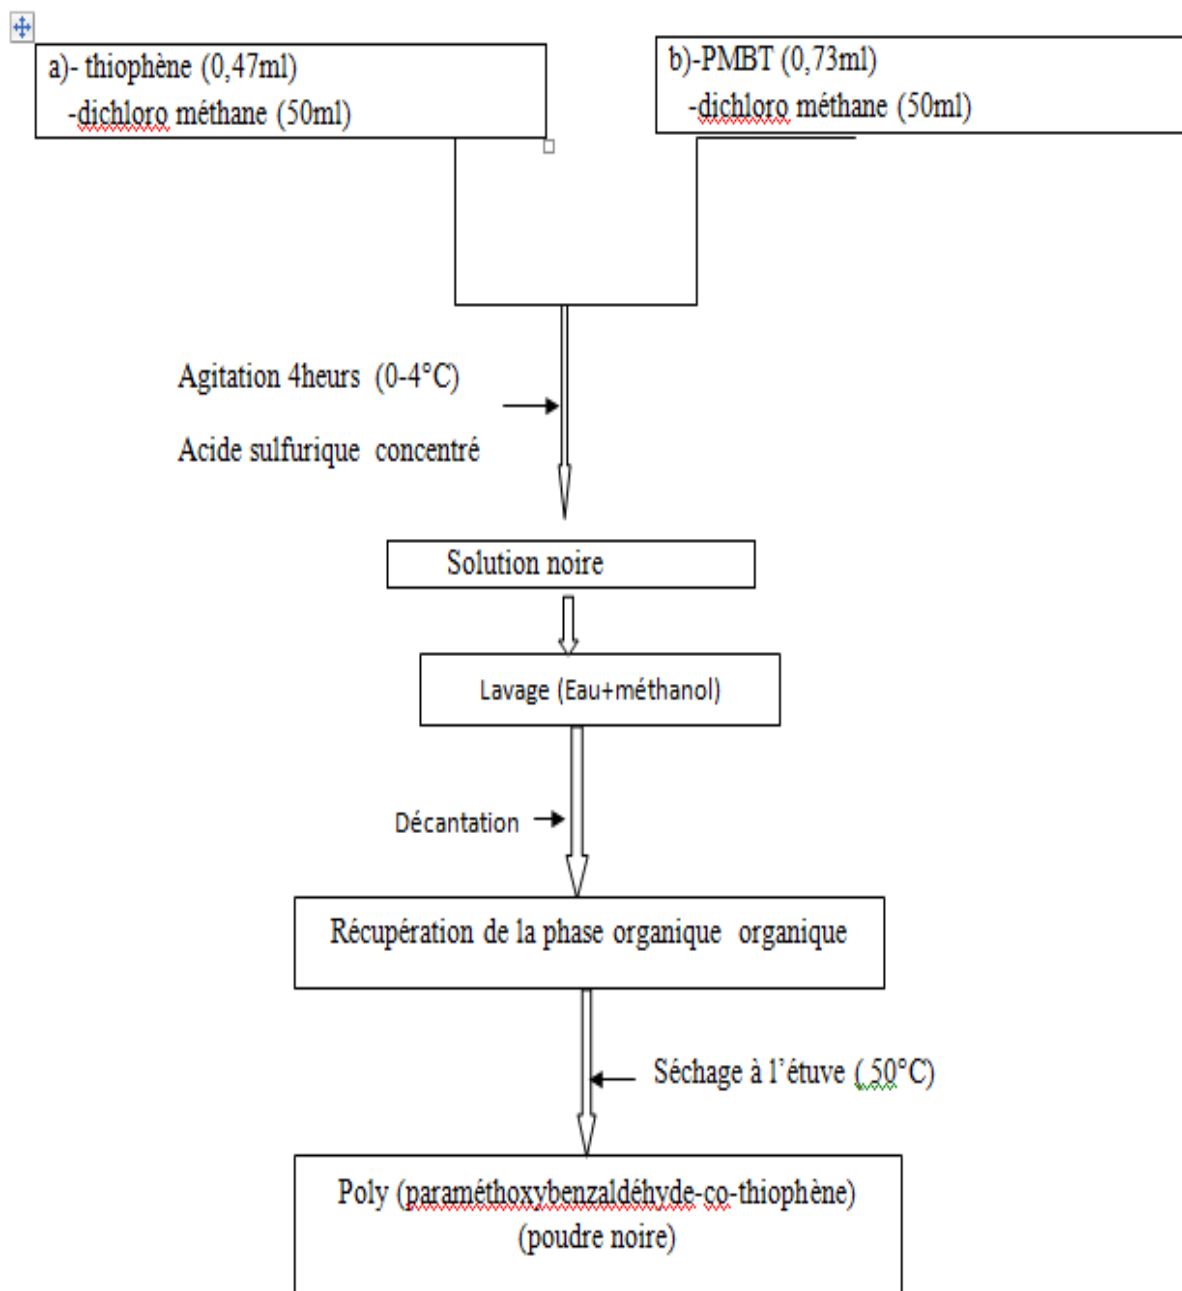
a)- thiophène (0,47ml)
-dichloro méthane (50ml)

b)-PMBT (0,73ml)
-dichloro méthane (50ml)

Agitation 4heurs (0-4°C)

Acide sulfurique concentré

Solution noire

Lavage (Eau+méthanol)

Décantation

Récupération de la phase organique organique

Séchage à l'étuve (,50°C)

Poly (paraméthoxybenzaldéhyde-co-thiophène)
(poudre noire)